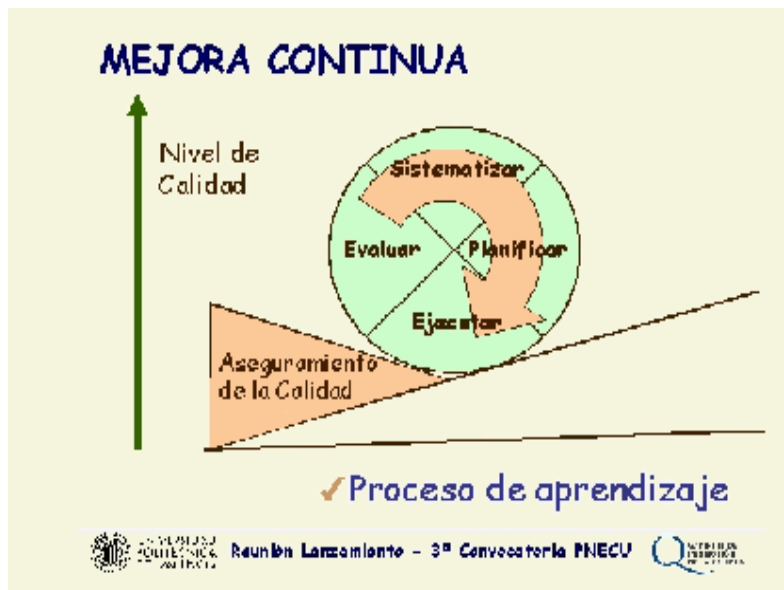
MEJORA CONTINUA

Nivel de Calidad

Sistematizar

Evaluar

Planificar

Ejecutar

Aseguramiento de la Calidad

✓Proceso de aprendizaje

UNIVERSIDAD POLITÉCNICA DE VALENCIA

Reunión Lanzamiento - 3ª Convocatoria PNECU

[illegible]